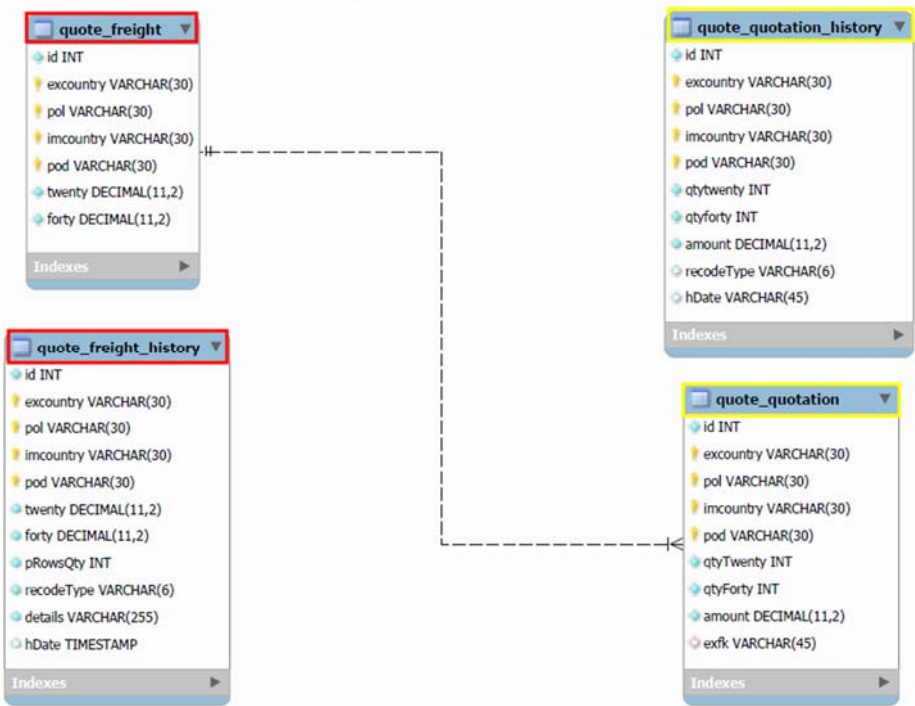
quote_freight
id INT
excountry VARCHAR(30)
pol VARCHAR(30)
imcountry VARCHAR(30)
pod VARCHAR(30)
twenty DECIMAL(11,2)
forty DECIMAL(11,2)
Indexes

quote_quotation_history
id INT
excountry VARCHAR(30)
pol VARCHAR(30)
imcountry VARCHAR(30)
pod VARCHAR(30)
qtytwenty INT
qtyforty INT
amount DECIMAL(11,2)
recodeType VARCHAR(6)
hDate VARCHAR(45)
Indexes

quote_freight_history
id INT
excountry VARCHAR(30)
pol VARCHAR(30)
imcountry VARCHAR(30)
pod VARCHAR(30)
twenty DECIMAL(11,2)
forty DECIMAL(11,2)
pRowsQty INT
recodeType VARCHAR(6)
details VARCHAR(255)
hDate TIMESTAMP
Indexes

quote_quotation
id INT
excountry VARCHAR(30)
pol VARCHAR(30)
imcountry VARCHAR(30)
pod VARCHAR(30)
qtyTwenty INT
qtyForty INT
amount DECIMAL(11,2)
exfk VARCHAR(45)
Indexes